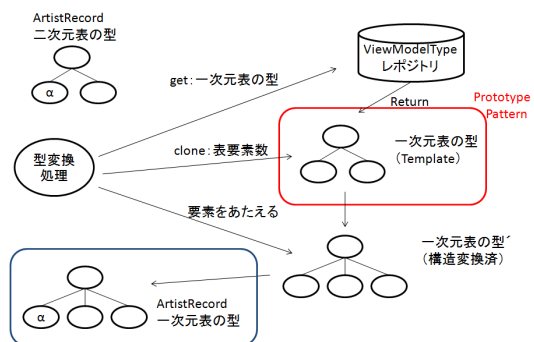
ArtistRecord
二次元表の型

α

get：一次元表の型

ViewModelType
レポジトリ

Return

Prototype
Pattern

型変換
処理

clone：表要素数

一次元表の型
（Template）

要素をあたえる

一次元表の型´
（構造変換済）

α

ArtistRecord
一次元表の型